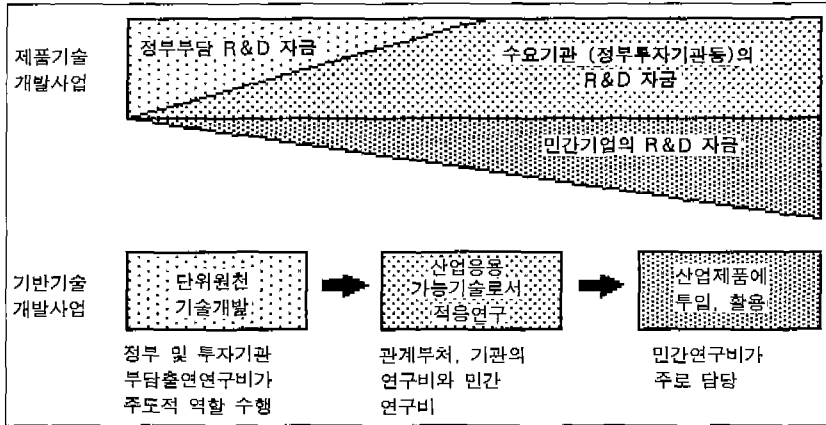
제품기술 개발사업

정부부담 R&D 자금

수요기관 (정부투자기관등)의 R&D 자금

민간기업의 R&D 자금

기반기술 개발사업

단위원천 기술개발

산업응용 가능기술로서 적응연구

산업제품에 투입, 활용

정부 및 투자기관 부담출연연구비가 주도적 역할 수행

관계부처, 기관의 연구비와 민간 연구비

민간연구비가 주로 담당